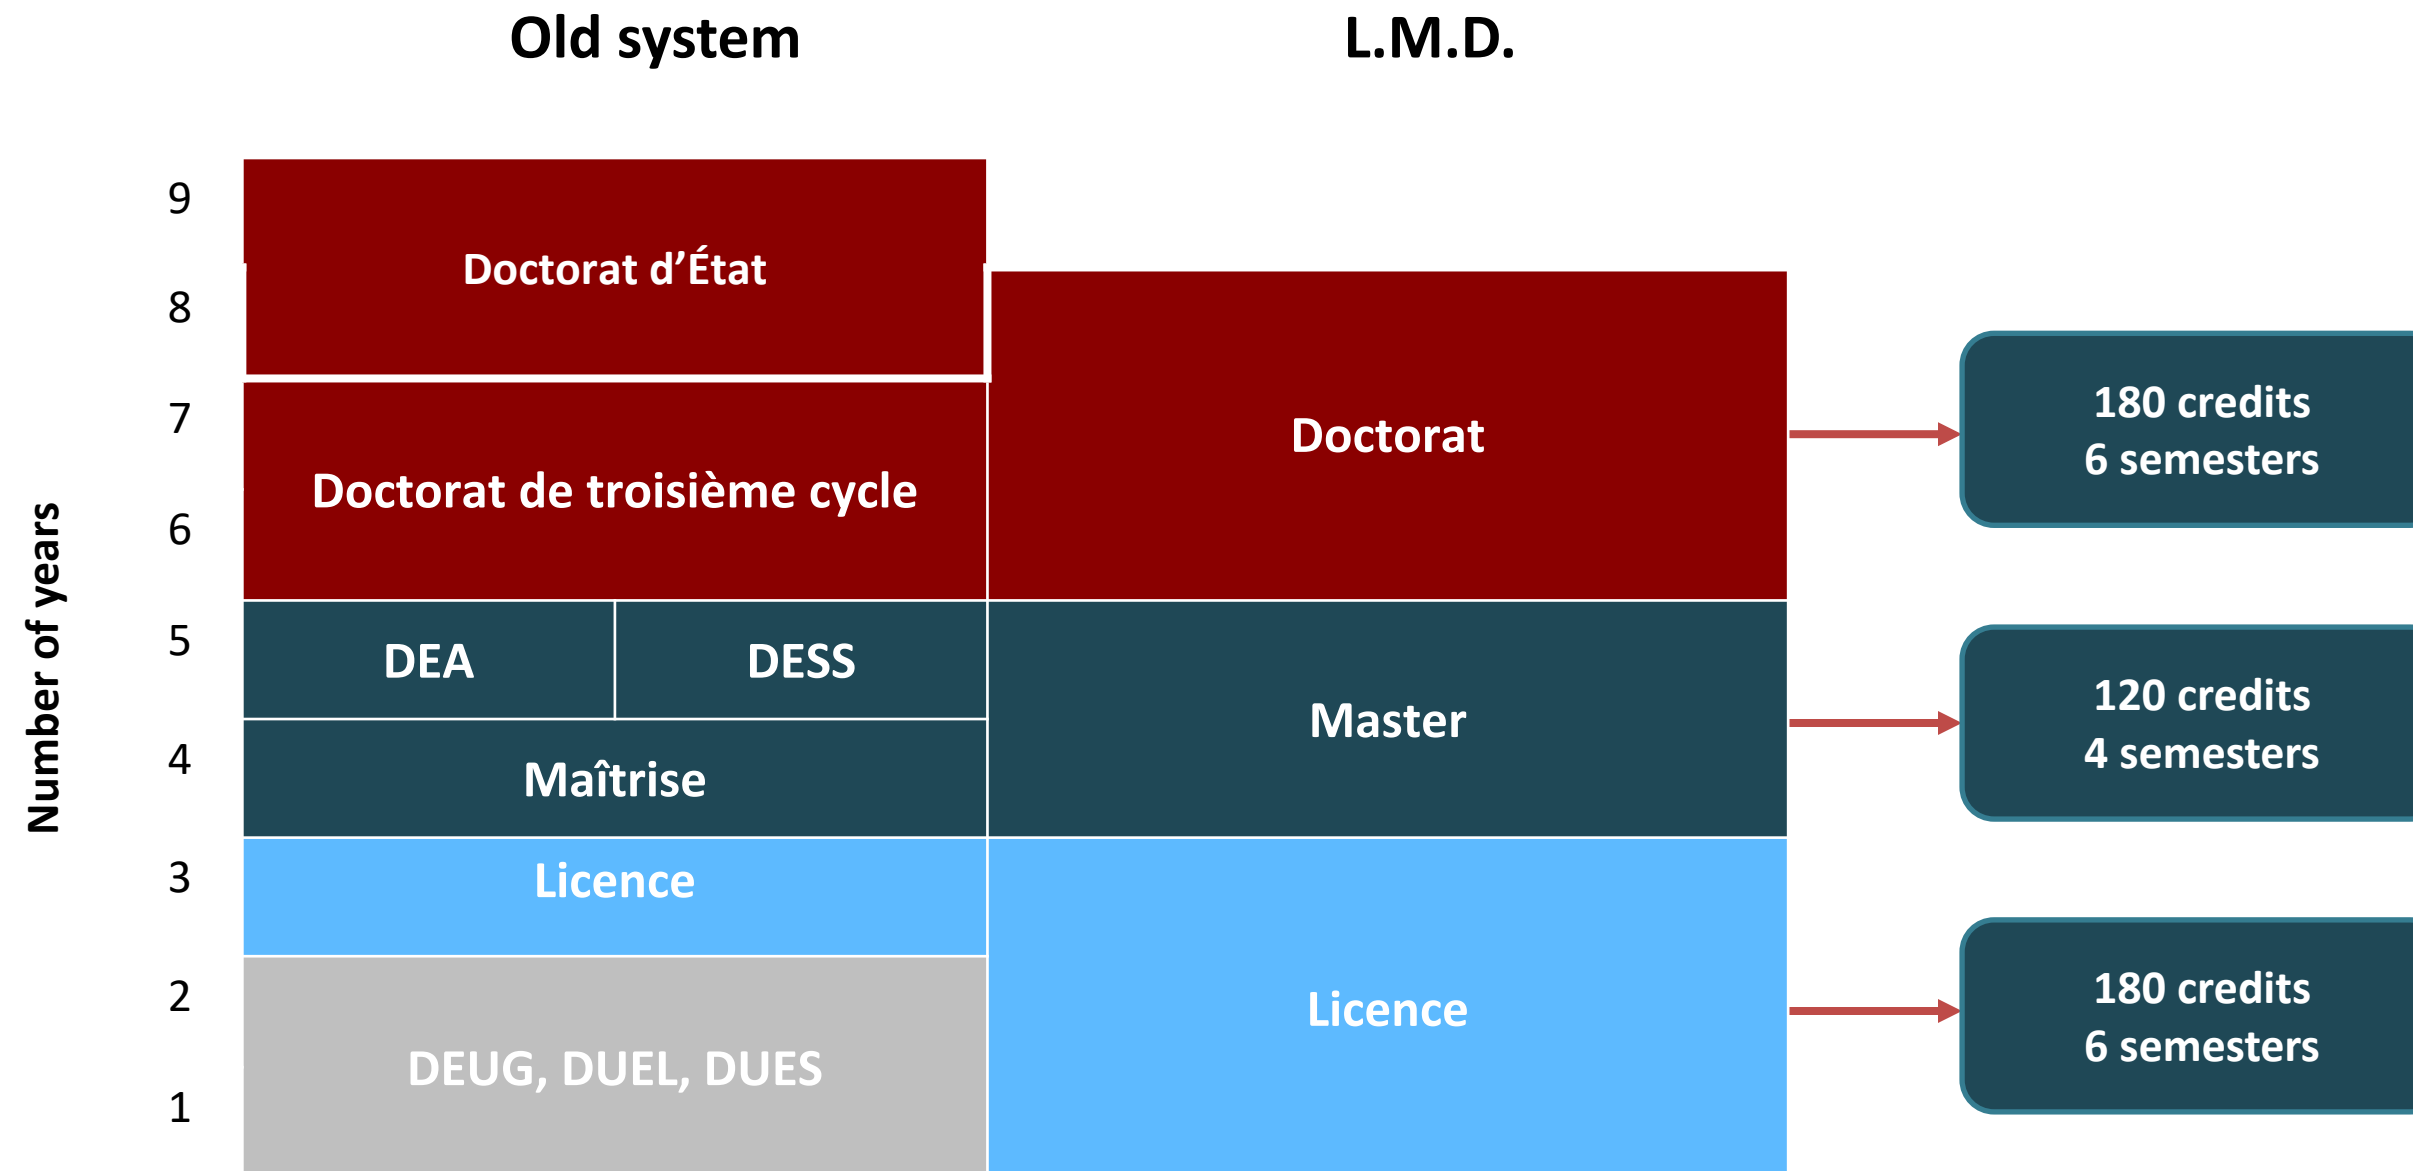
Old system

L.M.D.

Number of years

9
8
7
6
5
4
3
2
1

Doctorat d’État

Doctorat de troisième cycle

DEA

DESS

Maîtrise

Licence

DEUG, DUEL, DUES

Doctorat

Master

Licence

180 credits
6 semesters

120 credits
4 semesters

180 credits
6 semesters